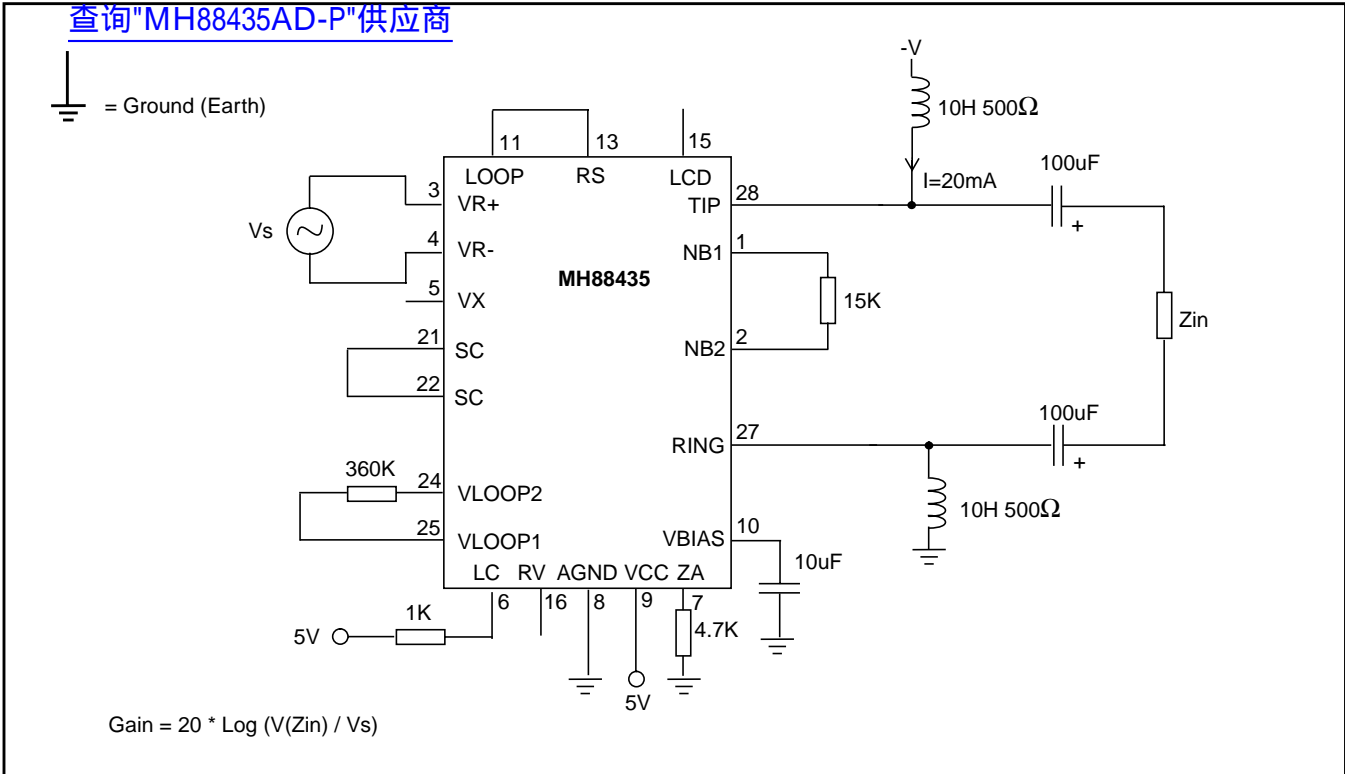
查询"MH88435AD-P"供应商

= Ground (Earth)

-V
10H 500$\Omega$
I=20mA
100uF
+
Zin
100uF
+
10H 500$\Omega$

11 13 15
LOOP RS LCD
3 VR+
4 VR-
5 VX
21 SC
22 SC
24 VLOOP2
25 VLOOP1
LC RV AGND VCC ZA
6 16 8 9 7
28 TIP
1 NB1
2 NB2
27 RING
10 VBIAS

MH88435

Vs
15K
360K
1K
5V
5V
4.7K
10uF

Gain = 20 * Log (V(Zin) / Vs)